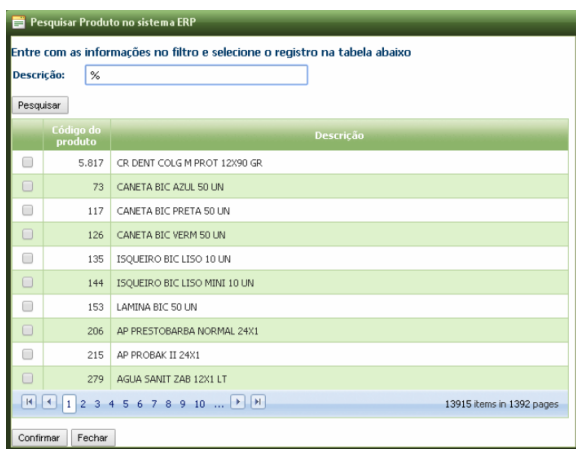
Pesquisar Produto no sistema ERP

Entre com as informações no filtro e selecione o registro na tabela abaixo

Descrição: %

Pesquisar

| | Código do produto | Descrição |
|---|---|---|
| | 5.817 | CR DENT COLG M PROT 12X90 GR |
| | 73 | CANETA BIC AZUL 50 UN |
| | 117 | CANETA BIC PRETA 50 UN |
| | 126 | CANETA BIC VERM 50 UN |
| | 135 | ISQUEIRO BIC LISO 10 UN |
| | 144 | ISQUEIRO BIC LISO MINI 10 UN |
| | 153 | LAMINA BIC 50 UN |
| | 206 | AP PRESTOBARBA NORMAL 24X1 |
| | 215 | AP PROBAK II 24X1 |
| | 279 | AGUA SANIT ZAB 12X1 LT |

1 2 3 4 5 6 7 8 9 10 ... 13915 items in 1392 pages

Confirmar Fechar